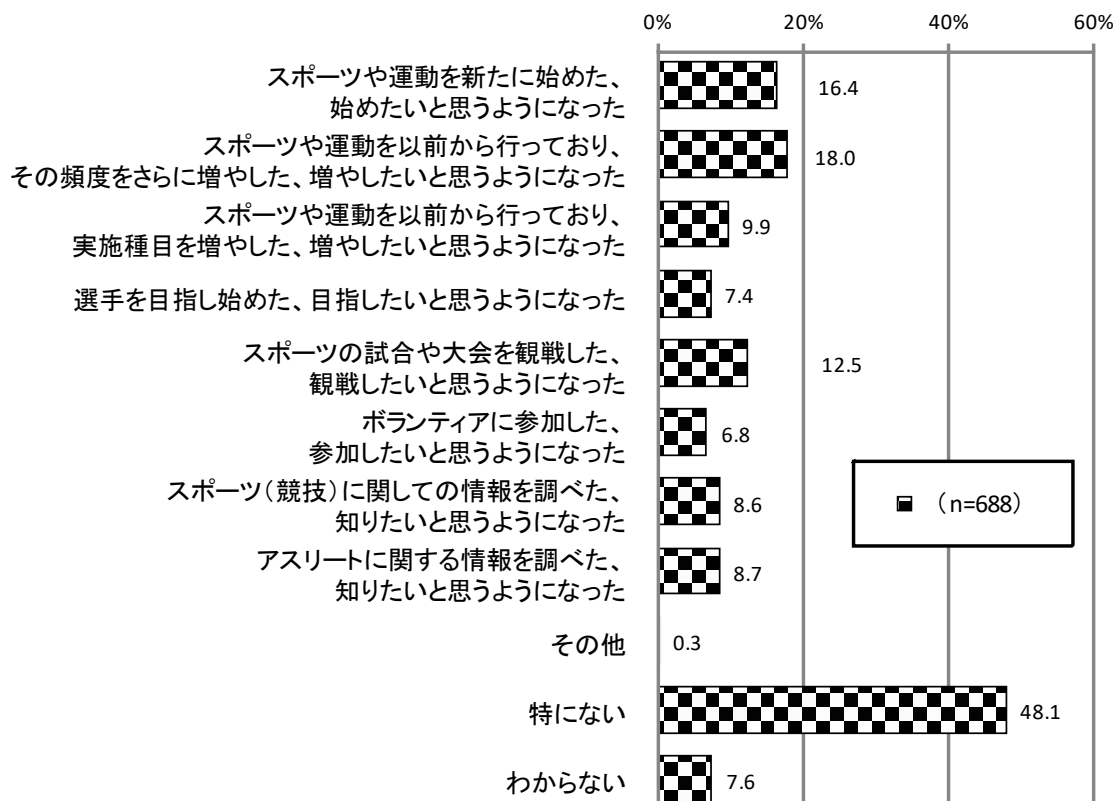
0%
20%
40%
60%

スポーツや運動を新たに始めた、始めたいと思うようになった
16.4

スポーツや運動を以前から行っており、その頻度をさらに増やした、増やしたいと思うようになった
18.0

スポーツや運動を以前から行っており、実施種目を増やした、増やしたいと思うようになった
9.9

選手を目指し始めた、目指したいと思うようになった
7.4

スポーツの試合や大会を観戦した、観戦したいと思うようになった
12.5

ボランティアに参加した、参加したいと思うようになった
6.8

スポーツ（競技）に関しての情報を調べた、知りたいと思うようになった
8.6

アスリートに関する情報を調べた、知りたいと思うようになった
8.7

その他
0.3

特にない
48.1

わからない
7.6

（n=688）